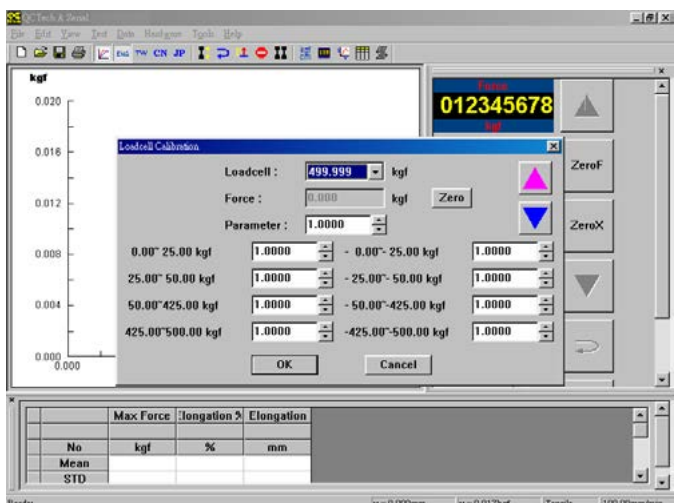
QCTech & Denial
File Edit View Test Data Hardware Tools Help
EN TW CN JP
kgf
0.020
0.016
0.012
0.008
0.004
0.000
0.000
Force
012345678
kgf
ZeroF
ZeroX
Loadcell Calibration
Loadcell : 499.999 kgf
Force : 0.000 kgf Zero
Parameter : 1.0000
0.00~ 25.00 kgf 1.0000 - 0.00~- 25.00 kgf 1.0000
25.00~ 50.00 kgf 1.0000 - 25.00~- 50.00 kgf 1.0000
50.00~425.00 kgf 1.0000 - 50.00~-425.00 kgf 1.0000
425.00~500.00 kgf 1.0000 -425.00~-500.00 kgf 1.0000
OK Cancel

| | Max Force | Elongation % | Elongation |
|---|---|---|---|
| No | kgf | % | mm |
| Mean | | | |
| STD | | | |

Ready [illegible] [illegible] Tensile 100.00mm/min